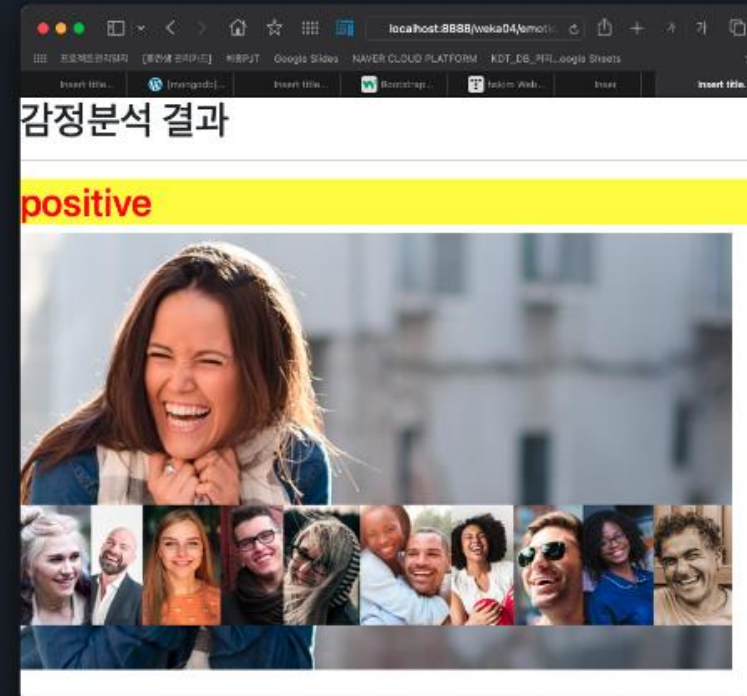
localhost:8888/weka04/emotio

프로젝트관리엔지 [통합형 프리미엄] 비트PJT Google Slides NAVER CLOUD PLATFORM KDT_DB_커리...oogle Sheets

Insert title... [mongodb]... Insert title... Bootstrap... Tekim Web... Inser Insert title.

감정분석 결과

positive